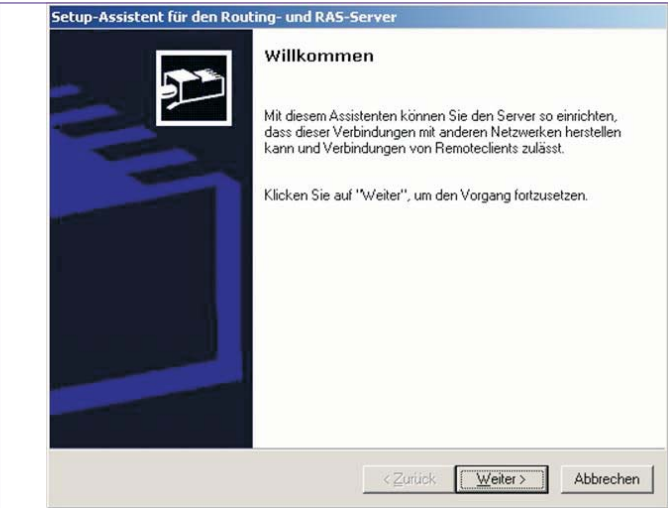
Setup-Assistent für den Routing- und RAS-Server

Willkommen

Mit diesem Assistenten können Sie den Server so einrichten, dass dieser Verbindungen mit anderen Netzwerken herstellen kann und Verbindungen von Remoteclients zulässt.

Klicken Sie auf "Weiter", um den Vorgang fortzusetzen.

< Zurück
Weiter >
Abbrechen